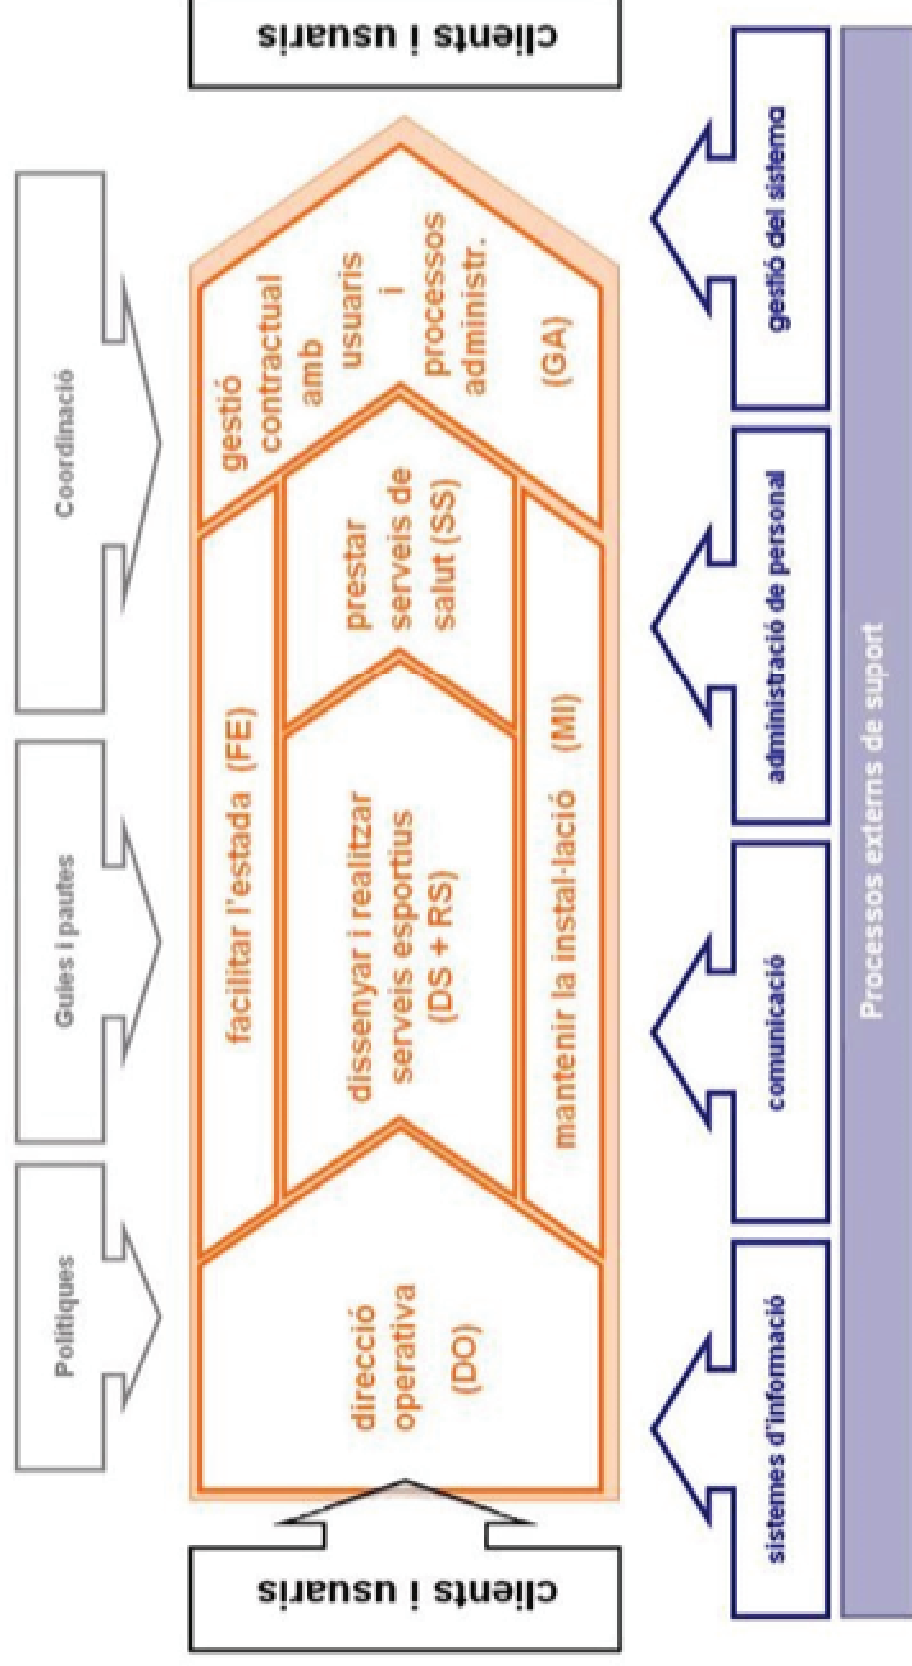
Polítiques

Guies i pautes

Coordinació

clients i usuaris

direcció operativa (DO)

facilitar l'estada (FE)

dissenyar i realitzar serveis esportius (DS + RS)

prestar serveis de salut (SS)

mantenir la instal·lació (MI)

gestió contractual amb usuaris i processos administr. (GA)

clients i usuaris

sistemes d'informació

comunicació

administració de personal

gestió del sistema

Processos externs de suport